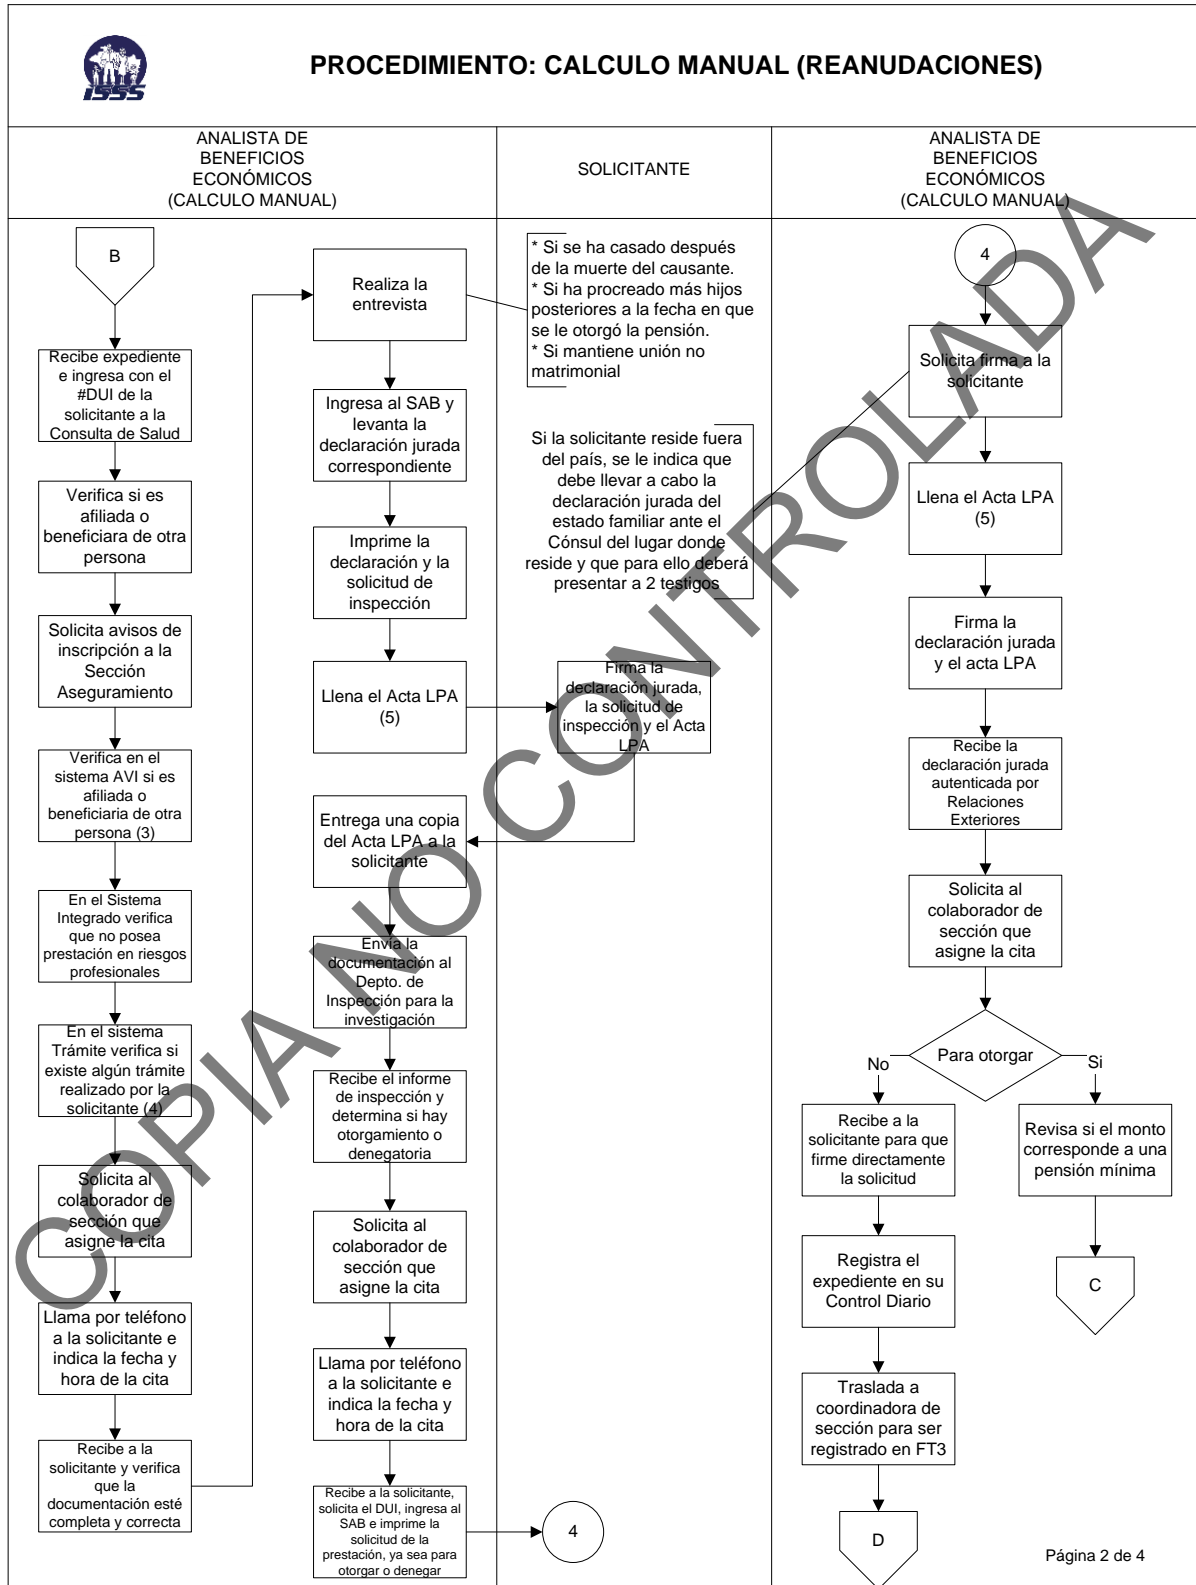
ISSS

PROCEDIMIENTO: CALCULO MANUAL (REANUDACIONES)

ANALISTA DE BENEFICIOS ECONÓMICOS (CALCULO MANUAL)

SOLICITANTE

ANALISTA DE BENEFICIOS ECONÓMICOS (CALCULO MANUAL)

B

Recibe expediente e ingresa con el #DUI de la solicitante a la Consulta de Salud

Verifica si es afiliada o beneficiaria de otra persona

Solicita avisos de inscripción a la Sección Aseguramiento

Verifica en el sistema AVI si es afiliada o beneficiaria de otra persona (3)

En el Sistema Integrado verifica que no posea prestación en riesgos profesionales

En el sistema Trámite verifica si existe algún trámite realizado por la solicitante (4)

Solicita al colaborador de sección que asigne la cita

Llama por teléfono a la solicitante e indica la fecha y hora de la cita

Recibe a la solicitante y verifica que la documentación esté completa y correcta

Realiza la entrevista

Ingresa al SAB y levanta la declaración jurada correspondiente

Imprime la declaración y la solicitud de inspección

Llena el Acta LPA (5)

Entrega una copia del Acta LPA a la solicitante

Envía la documentación al Depto. de Inspección para la investigación

Recibe el informe de inspección y determina si hay otorgamiento o denegatoria

Solicita al colaborador de sección que asigne la cita

Llama por teléfono a la solicitante e indica la fecha y hora de la cita

Recibe a la solicitante, solicita el DUI, ingresa al SAB e imprime la solicitud de la prestación, ya sea para otorgar o denegar

4

* Si se ha casado después de la muerte del causante.
* Si ha procreado más hijos posteriores a la fecha en que se le otorgó la pensión.
* Si mantiene unión no matrimonial

Si la solicitante reside fuera del país, se le indica que debe llevar a cabo la declaración jurada del estado familiar ante el Cónsul del lugar donde reside y que para ello deberá presentar a 2 testigos

Firma la declaración jurada, la solicitud de inspección y el Acta LPA

4

Solicita firma a la solicitante

Llena el Acta LPA (5)

Firma la declaración jurada y el acta LPA

Recibe la declaración jurada autenticada por Relaciones Exteriores

Solicita al colaborador de sección que asigne la cita

Para otorgar

No

Si

Recibe a la solicitante para que firme directamente la solicitud

Registra el expediente en su Control Diario

Traslada a coordinadora de sección para ser registrado en FT3

D

Revisa si el monto corresponde a una pensión mínima

C

Página 2 de 4

COPIA NO CONTROLADA